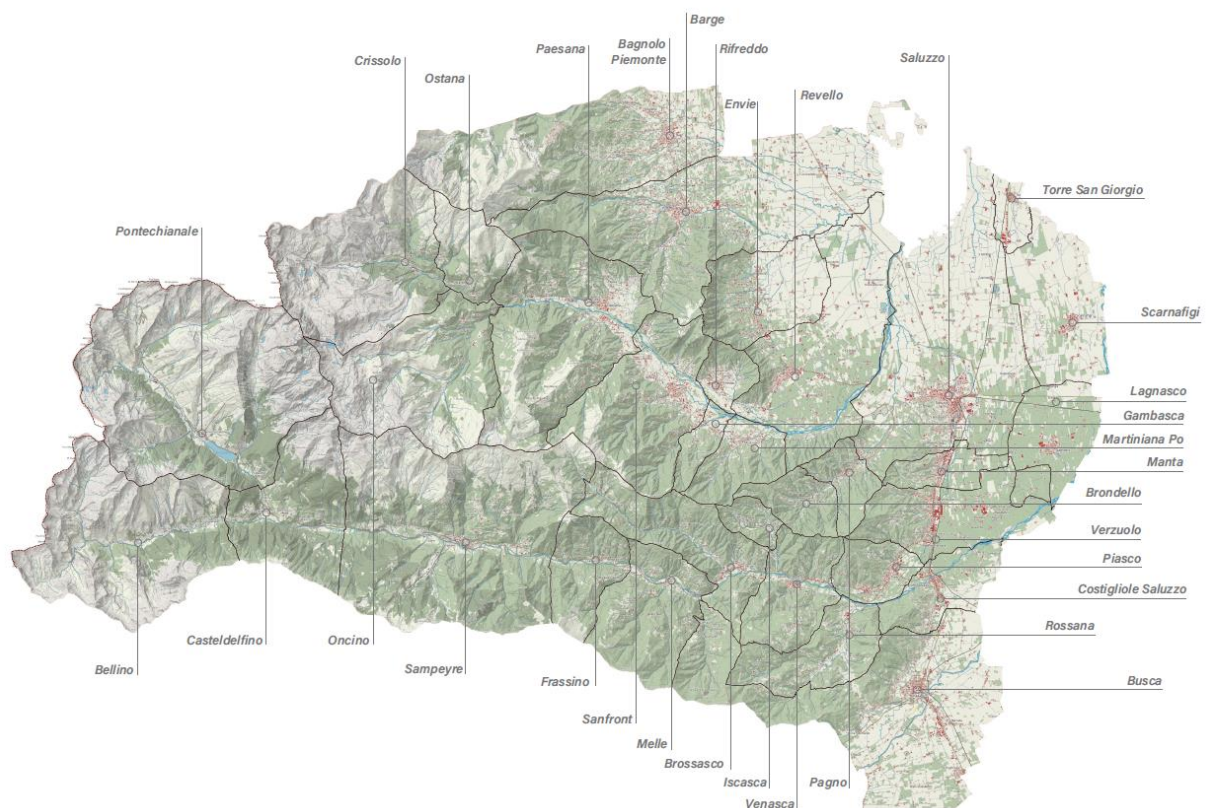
Barge
Bagnolo Piemonte
Rifreddo
Paesana
Crissolo
Ostana
Envie
Revello
Saluzzo
Torre San Giorgio
Pontechianale
Scarnafigi
Lagnasco
Gambasca
Martiniana Po
Manta
Brondello
Verzuolo
Piasco
Costigliole Saluzzo
Rossana
Busca
Bellino
Casteldelfino
Oncino
Sampeyre
Frassino
Sanfront
Melle
Brossasco
Iscasca
Venasca
Pagno